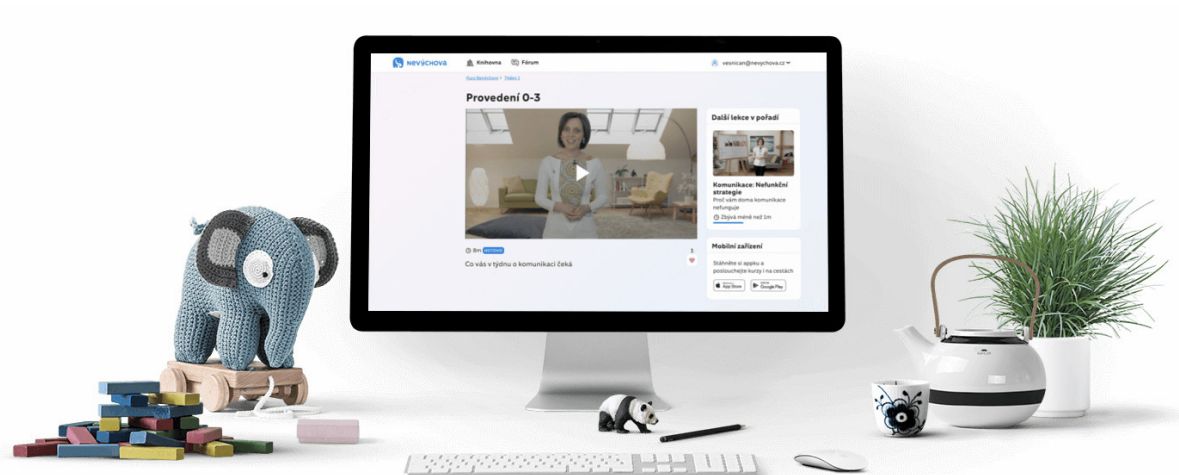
NEVÝCHOVA
Knihovna
Fórum
vesnican@nevychova.cz

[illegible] > Týden 1

Provedení 0-3

Další lekce v pořadí

Komunikace: Nefunkční strategie
Proč vám doma komunikace nefunguje
Zbývá méně než 1m

8m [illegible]
1

Co vás v týdnu o komunikaci čeká

Mobilní zařízení
Stáhněte si appku a poslouchejte kurzy i na cestách
App Store
Google Play